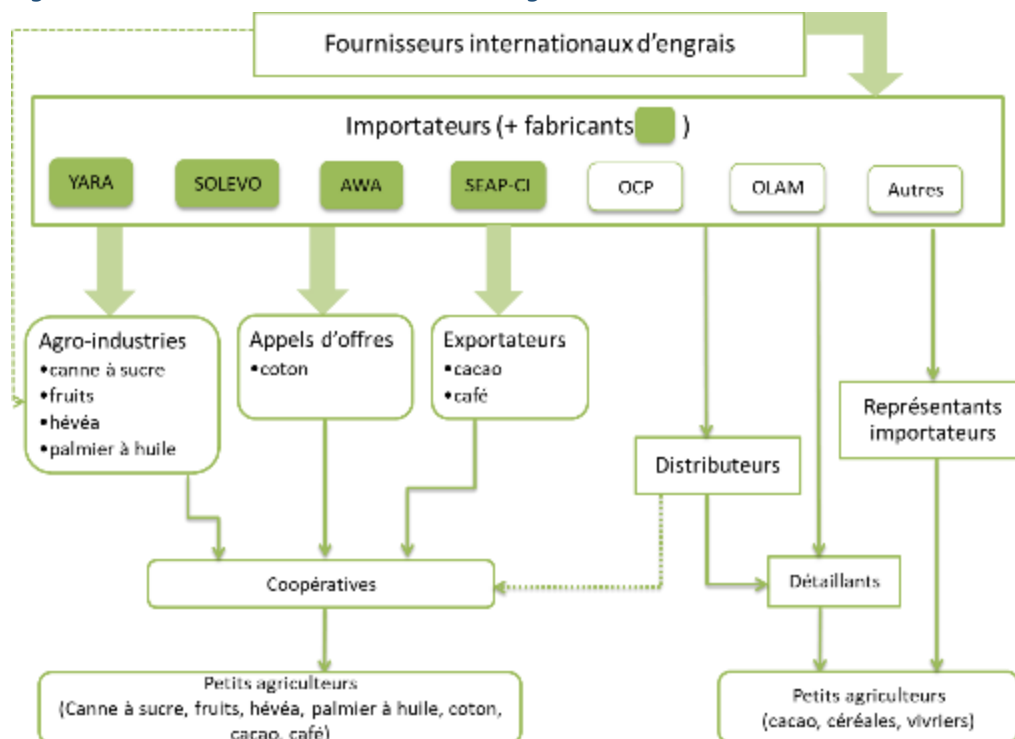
Fournisseurs internationaux d'engrais

Importateurs (+ fabricants )

YARA

SOLEVO

AWA

SEAP-CI

OCP

OLAM

Autres

Agro-industries
•canne à sucre
•fruits
•hévéa
•palmier à huile

Appels d'offres
•coton

Exportateurs
•cacao
•café

Représentants importateurs

Distributeurs

Coopératives

Détaillants

Petits agriculteurs
(Canne à sucre, fruits, hévéa, palmier à huile, coton, cacao, café)

Petits agriculteurs
(cacao, céréales, vivriers)